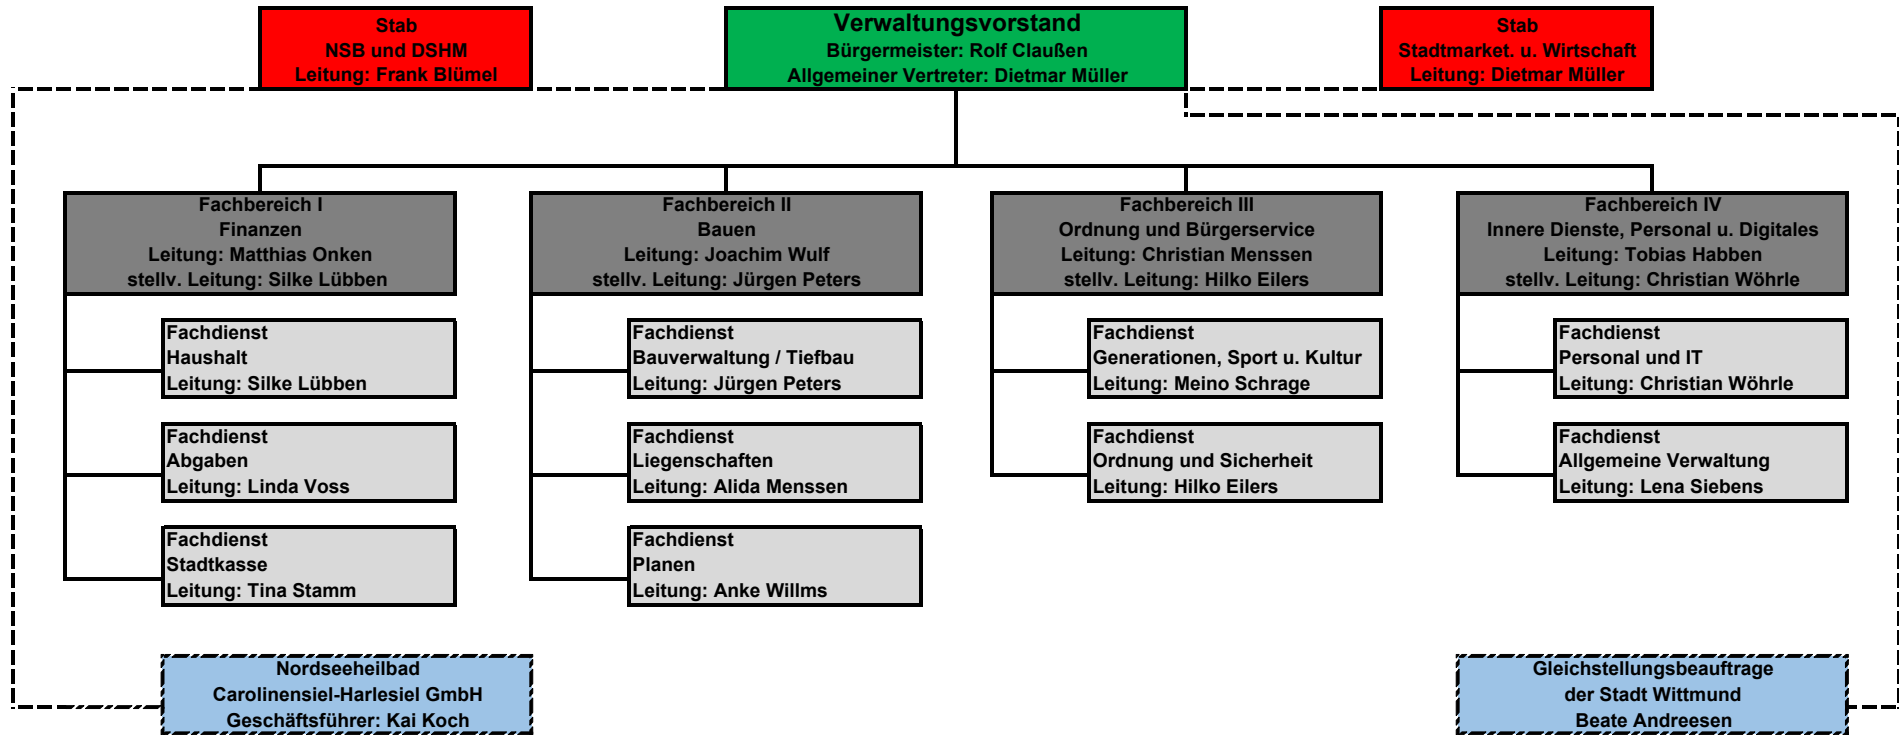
Stab
NSB und DSHM
Leitung: Frank Blümel

Verwaltungsvorstand
Bürgermeister: Rolf Claußen
Allgemeiner Vertreter: Dietmar Müller

Stab
Stadtmarket. u. Wirtschaft
Leitung: Dietmar Müller

Fachbereich I
Finanzen
Leitung: Matthias Onken
stellv. Leitung: Silke Lübben

Fachdienst
Haushalt
Leitung: Silke Lübben

Fachdienst
Abgaben
Leitung: Linda Voss

Fachdienst
Stadtkasse
Leitung: Tina Stamm

Fachbereich II
Bauen
Leitung: Joachim Wulf
stellv. Leitung: Jürgen Peters

Fachdienst
Bauverwaltung / Tiefbau
Leitung: Jürgen Peters

Fachdienst
Liegenschaften
Leitung: Alida Menssen

Fachdienst
Planen
Leitung: Anke Willms

Fachbereich III
Ordnung und Bürgerservice
Leitung: Christian Menssen
stellv. Leitung: Hilko Eilers

Fachdienst
Generationen, Sport u. Kultur
Leitung: Meino Schrage

Fachdienst
Ordnung und Sicherheit
Leitung: Hilko Eilers

Fachbereich IV
Innere Dienste, Personal u. Digitales
Leitung: Tobias Habben
stellv. Leitung: Christian Wöhrle

Fachdienst
Personal und IT
Leitung: Christian Wöhrle

Fachdienst
Allgemeine Verwaltung
Leitung: Lena Siebens

Nordseeheilbad
Carolinensiel-Harlesiel GmbH
Geschäftsführer: Kai Koch

Gleichstellungsbeauftrage
der Stadt Wittmund
Beate Andreesen